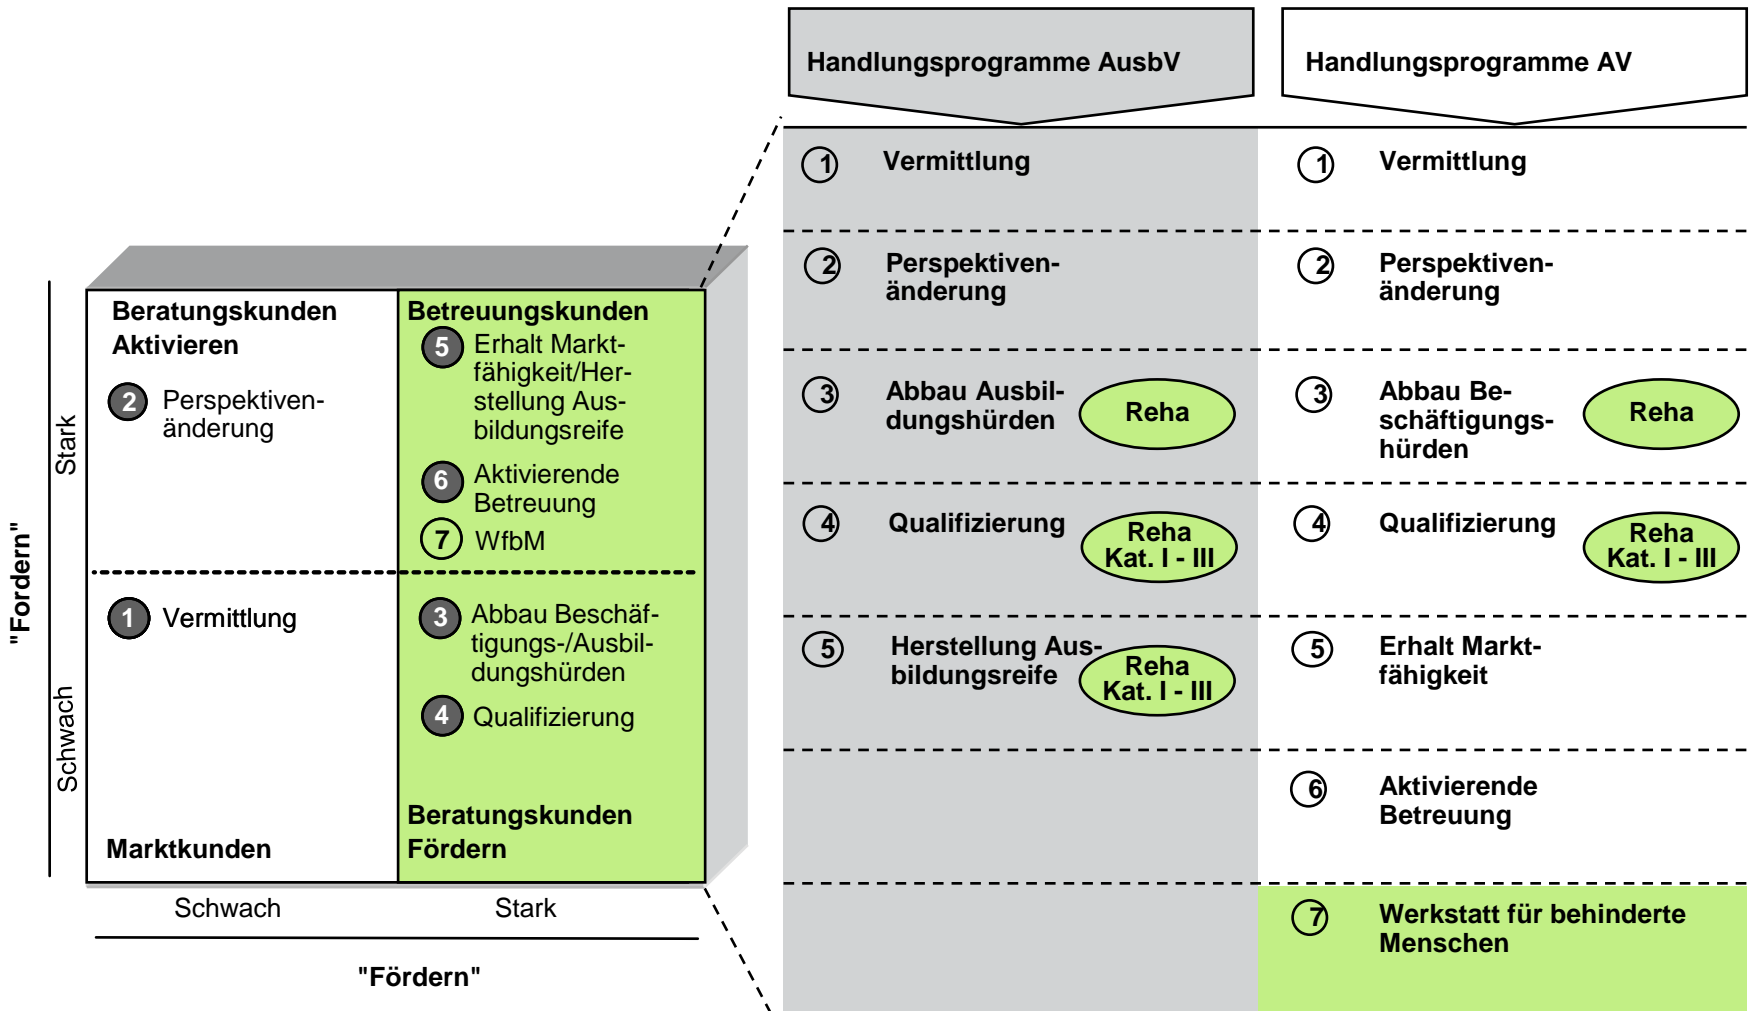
Beratungskunden Aktivieren

2 Perspektivenänderung

Betreuungskunden

5 Erhalt Marktfähigkeit/Herstellung Ausbildungsreife

6 Aktivierende Betreuung

7 WfbM

1 Vermittlung

3 Abbau Beschäftigungs-/Ausbildungshürden

4 Qualifizierung

Marktkunden

Beratungskunden Fördern

Stark

Schwach

"Fordern"

Schwach

Stark

"Fördern"

Handlungsprogramme AusbV

Handlungsprogramme AV

| Handlungsprogramme AusbV | Handlungsprogramme AV |
|---|---|
| 1 Vermittlung | 1 Vermittlung |
| 2 Perspektivenänderung | 2 Perspektivenänderung |
| 3 Abbau Ausbildungshürden Reha | 3 Abbau Beschäftigungshürden Reha |
| 4 Qualifizierung Reha Kat. I - III | 4 Qualifizierung Reha Kat. I - III |
| 5 Herstellung Ausbildungsreife Reha Kat. I - III | 5 Erhalt Marktfähigkeit |
| | 6 Aktivierende Betreuung |
| | 7 Werkstatt für behinderte Menschen |